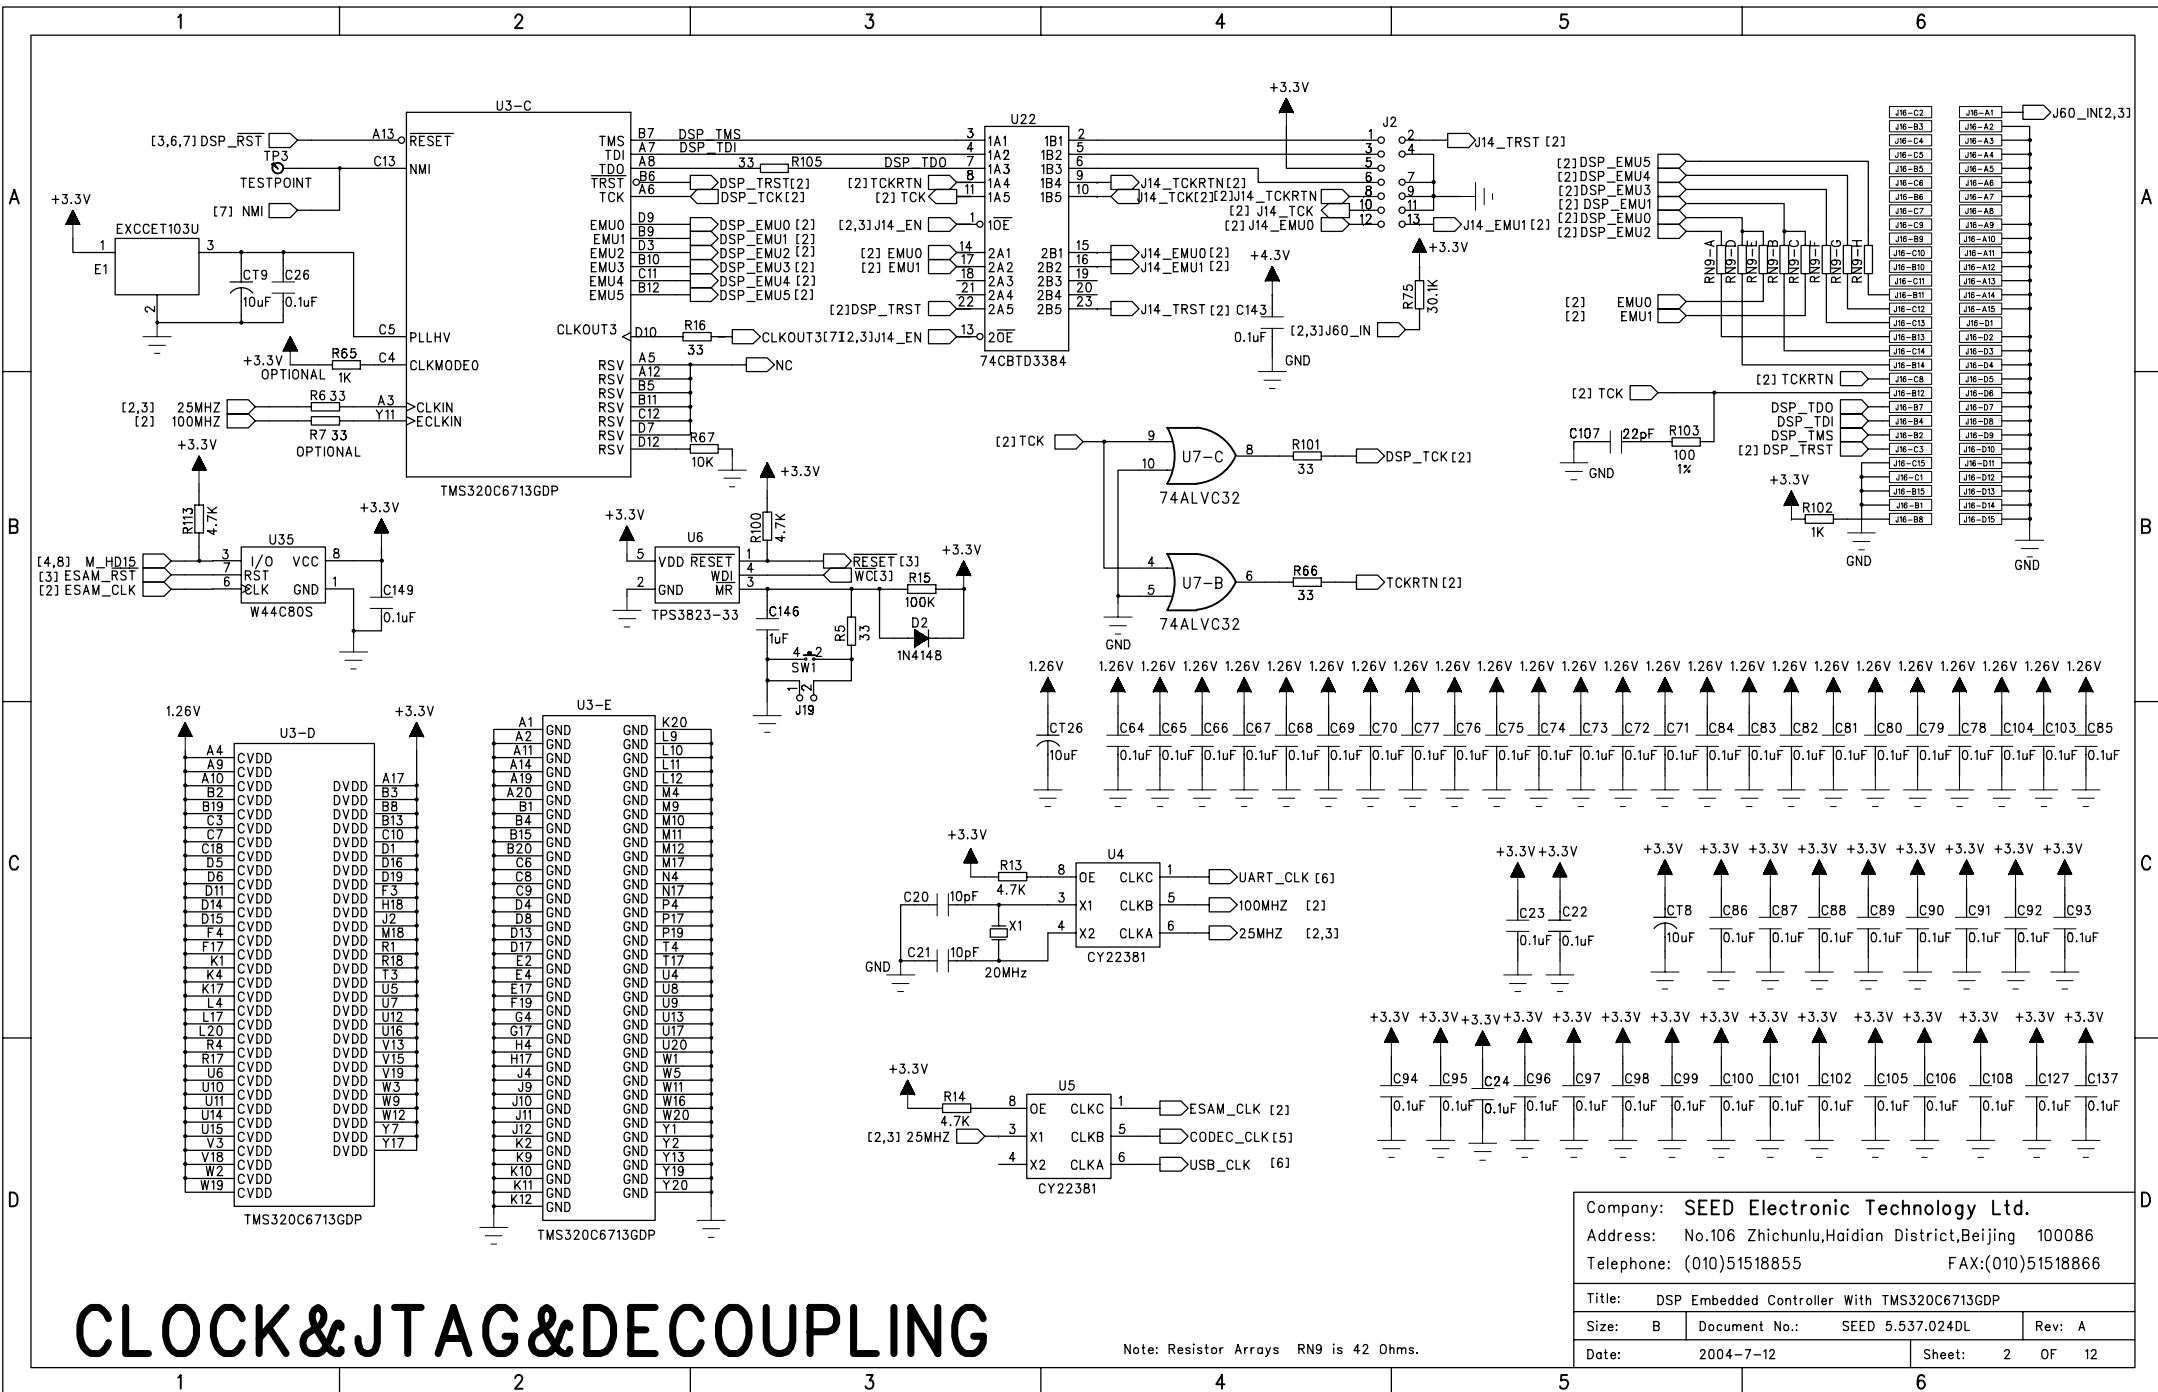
1 2 3 4 5 6

A B C D

U3-C
[3,6,7] DSP_RST A13 RESET
TP3 TESTPOINT C13 NMI
[7] NMI
+3.3V
EXCCET103U
1 3
E1
2
CT9 C26
10uF 0.1uF
C5 PLLHV
+3.3V R65 C4 CLKMODE0
OPTIONAL 1K
[2,3] 25MHZ R6 33 A3 CLKIN
[2] 100MHZ R7 33 Y11 ECLKIN
OPTIONAL
TMS B7 DSP_TMS
TDI A7 DSP_TDI
TDO A8 33 R105 DSP_TDO
TRST B6 DSP_TRST[2]
TCK A6 DSP_TCK[2]
EMU0 D9 DSP_EMU0 [2]
EMU1 B9 DSP_EMU1 [2]
EMU2 D3 DSP_EMU2 [2]
EMU3 B10 DSP_EMU3 [2]
EMU4 C11 DSP_EMU4 [2]
EMU5 B12 DSP_EMU5 [2]
CLKOUT3 D10 R16 33 CLKOUT3[7]
RSV A5 NC
RSV A12
RSV B5
RSV B11
RSV C12
RSV D7
RSV D12 R67 10K
TMS320C6713GDP

U22
3 1A1 1B1 2
4 1A2 1B2 5
7 1A3 1B3 6
[2] TCKRTN 8 1A4 1B4 9 J14_TCKRTN[2]
[2] TCK 11 1A5 1B5 10 J14_TCK[2]
[2,3] J14_EN 1 1OE
[2] EMU0 14 2A1 2B1 15 J14_EMU0[2]
[2] EMU1 17 2A2 2B2 16 J14_EMU1 [2]
18 2A3 2B3 19
21 2A4 2B4 20
[2]DSP_TRST 22 2A5 2B5 23 J14_TRST [2]
[2,3] J14_EN 13 2OE
74CBTD3384

+3.3V
J2
1 2 J14_TRST [2]
3 4
5
6 7
[2] J14_TCKRTN 8 9
[2] J14_TCK 10 11
[2] J14_EMU0 12 13 J14_EMU1 [2]
+3.3V
R75 30.1K
+4.3V
C143 0.1uF
[2,3] J60_IN
GND

[2] DSP_EMU5
[2] DSP_EMU4
[2] DSP_EMU3
[2] DSP_EMU1
[2] DSP_EMU0
[2] DSP_EMU2
RN9-A RN9-D RN9-E RN9-B RN9-C RN9-F RN9-G RN9-H
[2] EMU0
[2] EMU1
[2] TCKRTN
[2] TCK
DSP_TDO
DSP_TDI
DSP_TMS
[2] DSP_TRST
C107 22pF R103 100 1%
GND
+3.3V R102 1K
GND GND
J16-C2 J16-B3 J16-C4 J16-C5 J16-B5 J16-C6 J16-B6 J16-C7 J16-C9 J16-B9 J16-C10 J16-B10 J16-C11 J16-B11 J16-C12 J16-C13 J16-B13 J16-C14 J16-B14 J16-C8 J16-B12 J16-B7 J16-B4 J16-B2 J16-C3 J16-C15 J16-C1 J16-B15 J16-B1 J16-B8
J16-A1 J16-A2 J16-A3 J16-A4 J16-A6 J16-A5 J16-A7 J16-A8 J16-A9 J16-A10 J16-A11 J16-A12 J16-A13 J16-A14 J16-A15 J16-D1 J16-D2 J16-D3 J16-D4 J16-D5 J16-D6 J16-D7 J16-D8 J16-D9 J16-D10 J16-D11 J16-D12 J16-D13 J16-D14 J16-D15
J60_IN[2,3]

+3.3V
R113 4.7K
U35
[4,8] M_HD15 3 I/O VCC 8
[3] ESAM_RST 7 RST
[2] ESAM_CLK 6 CLK GND 1
W44C80S
+3.3V C149 0.1uF

+3.3V
U6
5 VDD RESET
2 GND WDI
MR
TPS3823-33
R100 4.7K
+3.3V
RESET [3]
WDI WC[3]
R15 100K
+3.3V
C146 1uF
R5 33
D2 1N4148
SW1 4 2
J19 1 2

[2] TCK 9 U7-C 8 R101 33 DSP_TCK [2]
10
74ALVC32
4 U7-B 6 R66 33 TCKRTN [2]
5
GND
74ALVC32

1.26V
U3-D
A4 CVDD ... 
A9 A10 B2 B19 C3 C7 C18 D5 D6 D11 D14 D15 F4 F17 K1 K4 K17 L4 L17 L20 R4 R17 U6 U10 U11 U14 U15 V3 V18 W2 W19 CVDD
+3.3V
DVDD A17 B3 B8 B13 C10 D1 D16 D19 F3 H18 J2 M18 R1 R18 T3 U5 U7 U12 U16 V13 V15 V19 W3 W9 W12 Y7 Y17
TMS320C6713GDP

U3-E
A1 A2 A11 A14 A19 A20 B1 B4 B15 B20 C6 C8 C9 D4 D8 D13 D17 E2 E4 E17 F19 G4 G17 H4 H17 J4 J9 J10 J11 J12 K2 K9 K10 K11 K12 GND
GND K20 L9 L10 L11 L12 M4 M9 M10 M11 M12 M17 N4 N17 P4 P17 P19 T4 T17 U4 U8 U9 U13 U17 U20 W1 W5 W11 W16 W20 Y1 Y2 Y13 Y19 Y20
TMS320C6713GDP

1.26V CT26 10uF
1.26V C64 C65 C66 C67 C68 C69 C70 C77 C76 C75 C74 C73 C72 C71 C84 C83 C82 C81 C80 C79 C78 C104 C103 C85 0.1uF

+3.3V R13 4.7K
U4
8 OE CLKC 1 UART_CLK [6]
C20 10pF 3 X1 CLKB 5 100MHZ [2]
X1
C21 10pF 4 X2 CLKA 6 25MHZ [2,3]
GND 20MHz
CY22381

+3.3V +3.3V C23 C22 0.1uF 0.1uF
+3.3V CT8 10uF
+3.3V C86 C87 C88 C89 C90 C91 C92 C93 0.1uF

+3.3V C94 C95 C24 C96 C97 C98 C99 C100 C101 C102 C105 C106 C108 C127 C137 0.1uF

+3.3V R14 4.7K
U5
8 OE CLKC 1 ESAM_CLK [2]
[2,3] 25MHZ 3 X1 CLKB 5 CODEC_CLK [5]
4 X2 CLKA 6 USB_CLK [6]
CY22381

Company: SEED Electronic Technology Ltd.
Address: No.106 Zhichunlu,Haidian District,Beijing 100086
Telephone: (010)51518855 FAX:(010)51518866
Title: DSP Embedded Controller With TMS320C6713GDP
Size: B Document No.: SEED 5.537.024DL Rev: A
Date: 2004-7-12 Sheet: 2 OF 12

CLOCK&JTAG&DECOUPLING

Note: Resistor Arrays RN9 is 42 Ohms.